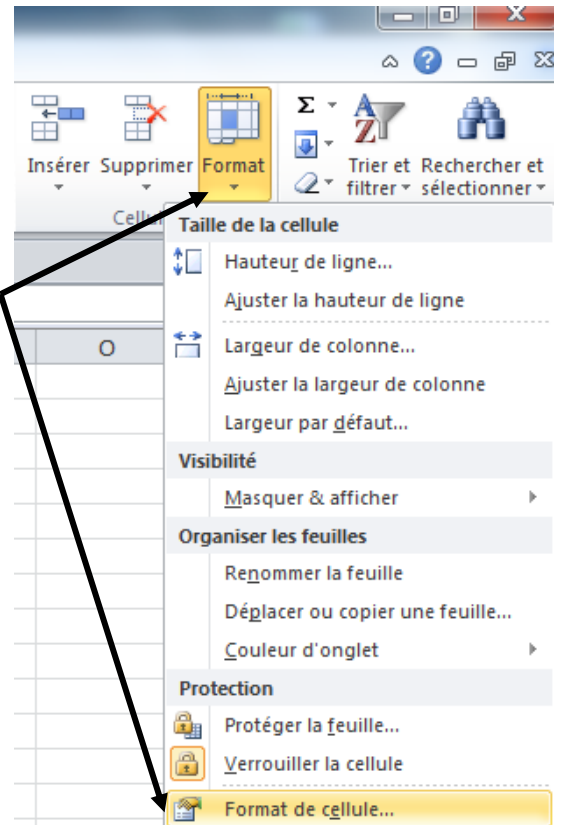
Insérer Supprimer Format

Trier et filtrer Rechercher et sélectionner

Cellul

O

Taille de la cellule

Hauteur de ligne...

Ajuster la hauteur de ligne

Largeur de colonne...

Ajuster la largeur de colonne

Largeur par défaut...

Visibilité

Masquer & afficher

Organiser les feuilles

Renommer la feuille

Déplacer ou copier une feuille...

Couleur d'onglet

Protection

Protéger la feuille...

Verrouiller la cellule

Format de cellule...